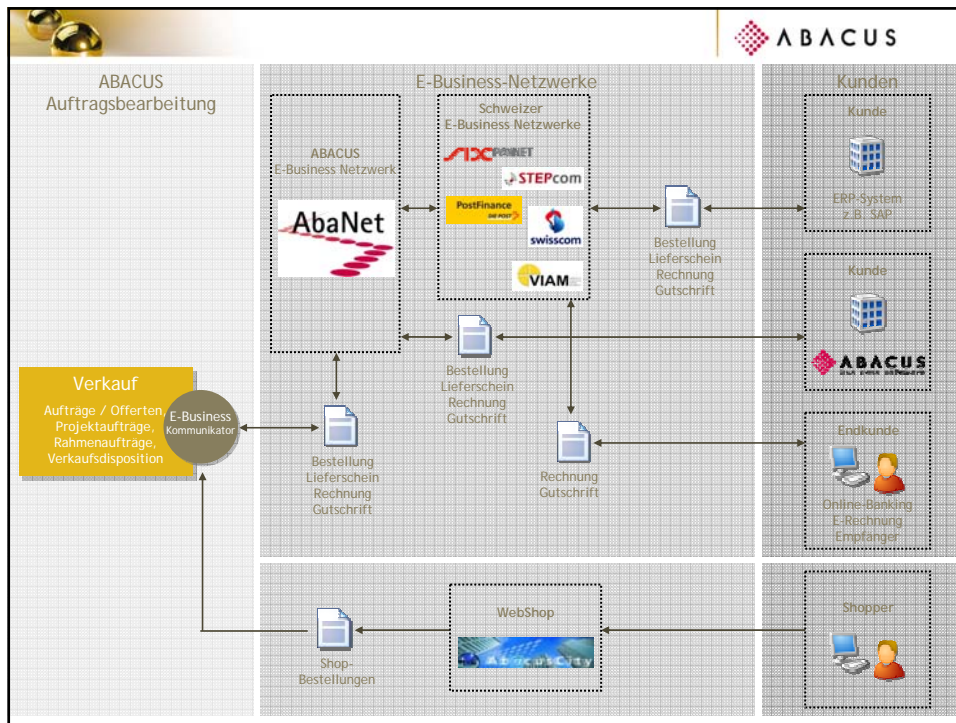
ABACUS

ABACUS Auftragsbearbeitung

E-Business-Netzwerke

Kunden

ABACUS E-Business Netzwerk

AbaNet

Schweizer E-Business Netzwerke

SIX PAYNET

STEPcom

PostFinance DIE POST

swisscom

VIAM

Bestellung Lieferschein Rechnung Gutschrift

Kunde

ERP-System z.B. SAP

Kunde

ABACUS

Verkauf

Aufträge / Offerten, Projektaufträge, Rahmenaufträge, Verkaufsdisposition

E-Business Kommunikator

Bestellung Lieferschein Rechnung Gutschrift

Bestellung Lieferschein Rechnung Gutschrift

Rechnung Gutschrift

Endkunde

Online-Banking E-Rechnung Empfänger

WebShop

AbacusCity

Shopper

Shop-Bestellungen